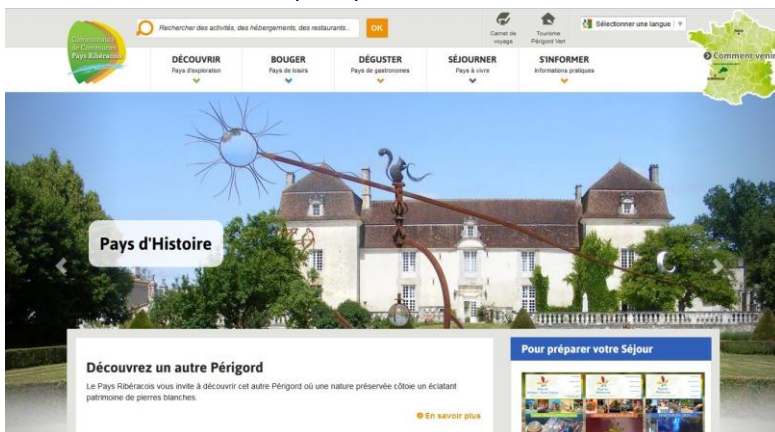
Communauté de Communes Pays Ribéracois

Rechercher des activités, des hébergements, des restaurants...

OK

Carnet de voyage

Tourisme Périgord Vert

Sélectionner une langue

Comment venir

DÉCOUVRIR
Pays d'exploration

BOUGER
Pays de loisirs

DÉGUSTER
Pays de gastronomes

SÉJOURNER
Pays à vivre

S'INFORMER
Informations pratiques

Pays d'Histoire

Découvrez un autre Périgord

Le Pays Ribéracois vous invite à découvrir cet autre Périgord où une nature préservée côtoie un éclatant patrimoine de pierres blanches.

En savoir plus

Pour préparer votre Séjour